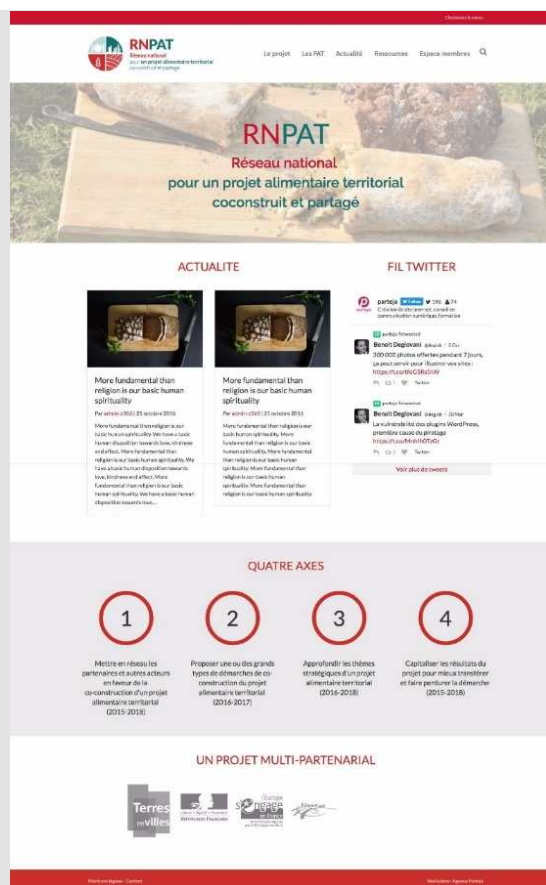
Christiane le mans

RNPAT
Réseau national pour un projet alimentaire territorial coconstruit et partagé

Le projet Les PAT Actualité Ressources Espace membres

RNPAT
Réseau national
pour un projet alimentaire territorial
coconstruit et parlagé

ACTUALITE

More fundamental than religion is our basic human spirituality
Par admin-rt303 | 25 octobre 2016
More fundamental than religion is our basic human spirituality. We have a basic human disposition towards love, kindness and affect. More fundamental than religion is our basic human spirituality. We have a basic human disposition towards love, kindness and affect. More fundamental than religion is our basic human spirituality. We have a basic human disposition towards love...

More fundamental than religion is our basic human spirituality
Par admin-rt303 | 25 octobre 2016
More fundamental than religion is our basic human spirituality. More fundamental than religion is our basic human spirituality. More fundamental than religion is our basic human spirituality. More fundamental than religion is our basic human spirituality. More fundamental than religion is our basic human spirituality.

FIL TWITTER

parteja Follow 196 74
Création de site internet, conseil en communication numérique, formation

parteja Retweeted
Benoit Deglovani @dupok · 10 Jul
300 000 photos offertes pendant 7 jours, ça peut servir pour illustrer vos sites : https://t.co/dbG3Bz5tW
Twitter

parteja Retweeted
Benoit Deglovani @dupok · 28 Mar
La vulnérabilité des plugins WordPress, première cause du piratage https://t.co/hhhN0TsGv
Twitter

Voir plus de tweets

QUATRE AXES

1
Mettre en réseau les partenaires et autres acteurs en faveur de la co-construction d'un projet alimentaire territorial (2015-2018)

2
Proposer une ou des grands types de démarches de co-construction du projet alimentaire territorial (2016-2017)

3
Approfondir les thèmes stratégiques d'un projet alimentaire territorial (2016-2018)

4
Capitaliser les résultats du projet pour mieux transférer et faire perdurer la démarche (2015-2018)

UN PROJET MULTI-PARTENARIAL

Terres en villes
L'Europe s'engage en France

Mentions légales · Contact
Réalisation : Agence Parteja